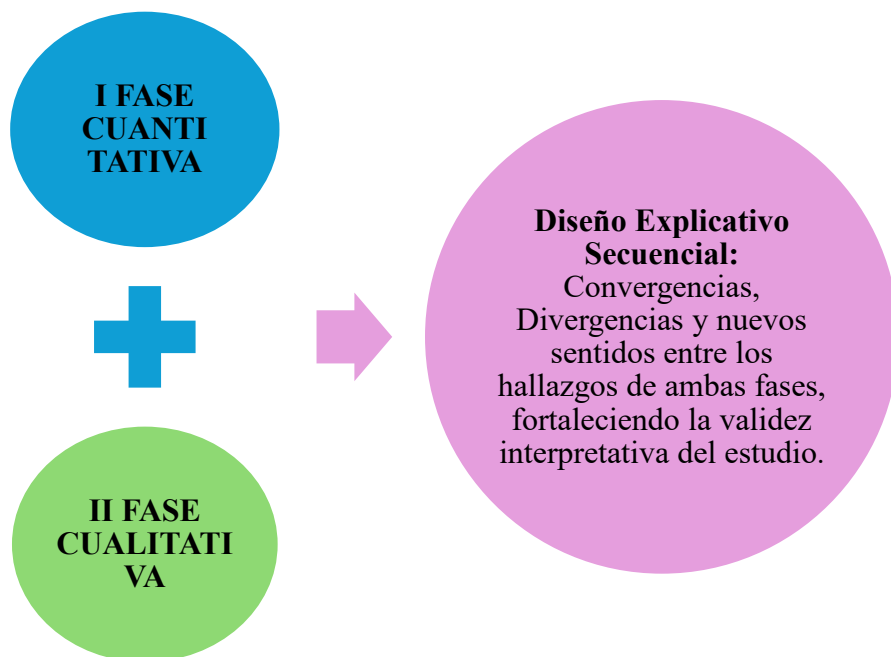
I FASE CUANTI TATIVA

II FASE CUALITATI VA

**Diseño Explicativo Secuencial:** Convergencias, Divergencias y nuevos sentidos entre los hallazgos de ambas fases, fortaleciendo la validez interpretativa del estudio.